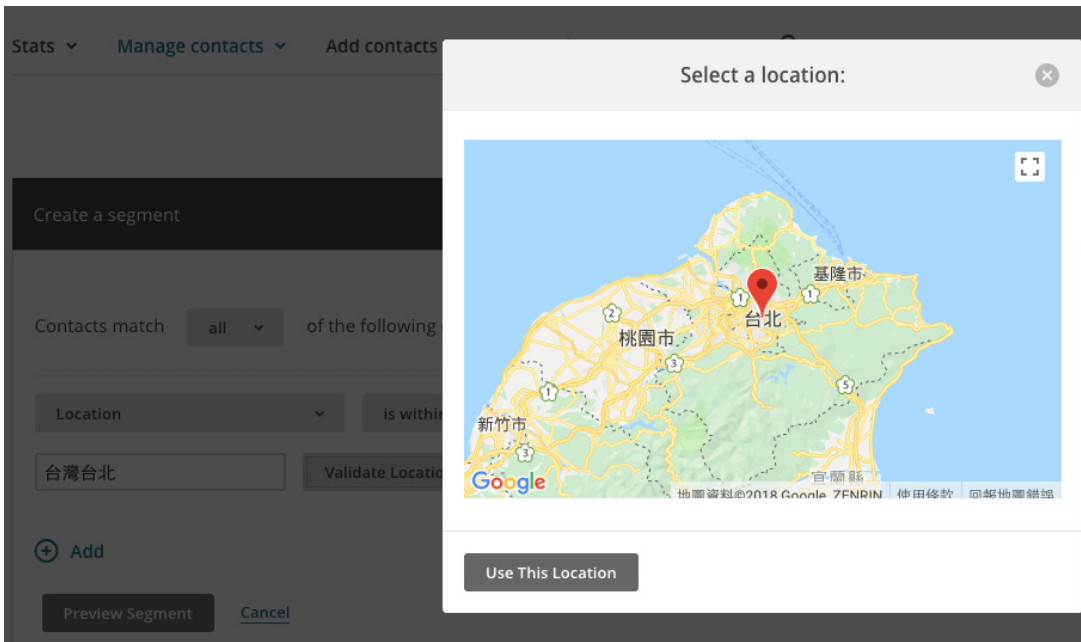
Stats ⌄ Manage contacts ⌄ Add contacts

Create a segment

Contacts match all ⌄ of the following

Location ⌄ is within

台灣台北

Validate Locatio

Add

Preview Segment Cancel

Select a location:

基隆市
台北
桃園市
新竹市
宜蘭縣
1
1
2
3
1
3
5

Google

地圖資料©2018 Google, ZENRIN 使用條款 回報地圖錯誤

Use This Location